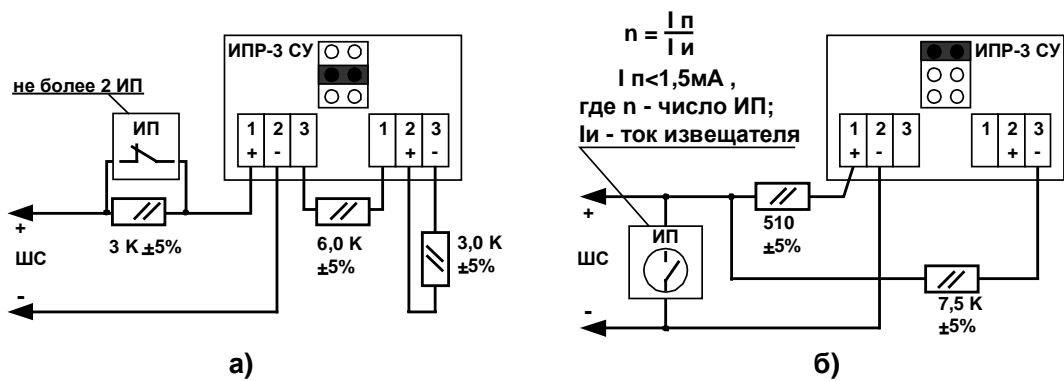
не более 2 ИП

ИП

ИПР-3 СУ

1 2 3
+ -

1 2 3
+ -

+

ШС

-

3 К ±5%

6,0 К ±5%

3,0 К ±5%

а)

$n = \frac{I\ п}{I\ и}$

I п<1,5мА ,
где n - число ИП;
Iи - ток извещателя

ИПР-3 СУ

1 2 3
+ -

1 2 3
+ -

+

ШС

ИП

-

510 ±5%

7,5 К ±5%

б)